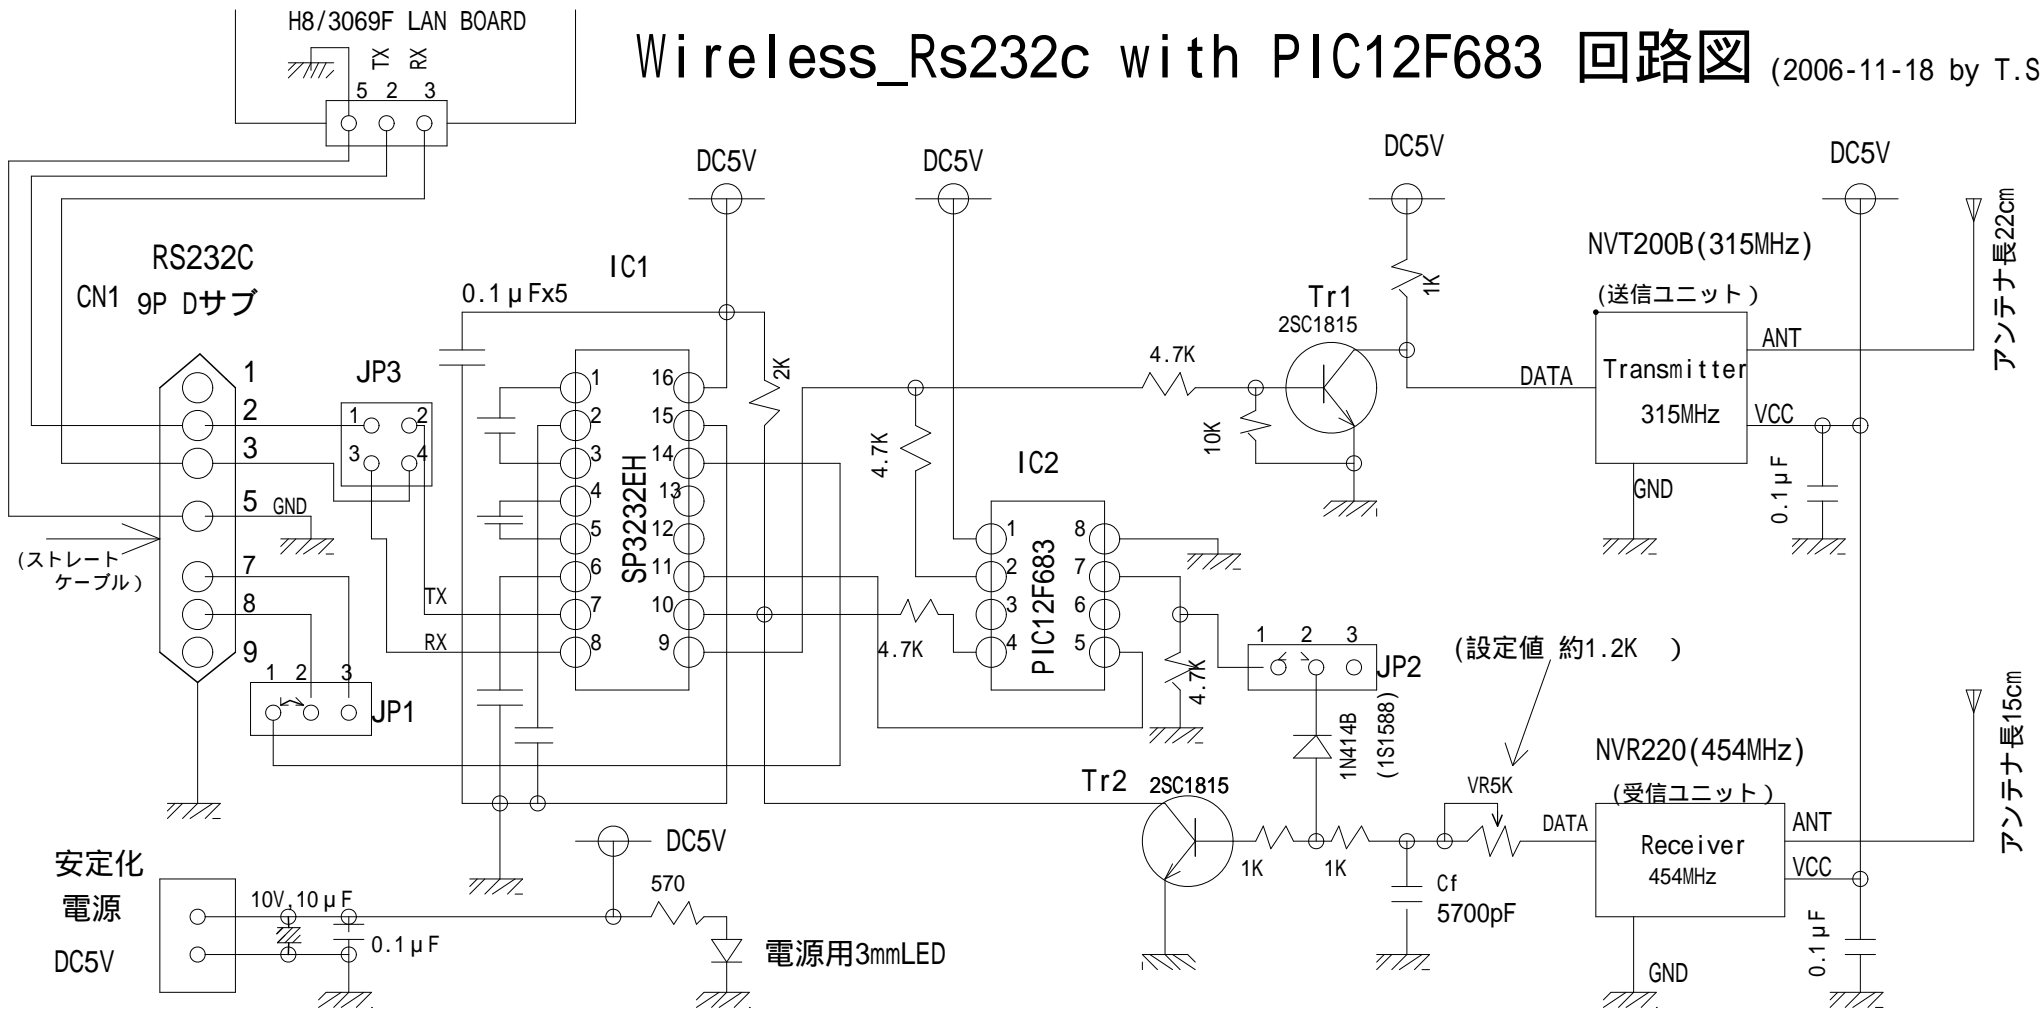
H8/3069F LAN BOARD
TX RX
5 2 3

Wireless_Rs232c with PIC12F683 回路図 (2006-11-18 by T.S

DC5V
DC5V
DC5V
DC5V

RS232C
CN1 9P Dサブ
IC1
0.1μFx5
Tr1
2SC1815
1K
NVT200B(315MHz)
(送信ユニット)
アンテナ長22cm

1
2
3
5 GND
7
8
9
JP3
1 2
3 4
(ストレートケーブル)

1 2 3 4 5 6 7 8
16 15 14 13 12 11 10 9
SP3232EH
2K
4.7K
4.7K
10K
ANT
DATA
Transmitter
315MHz
VCC
GND
0.1μF

IC2
1 2 3 4
8 7 6 5
PIC12F683
TX
RX
4.7K
4.7K

JP1
1 2 3
JP2
1 2 3
(設定値 約1.2K )
1N414B
(1S1588)
NVR220(454MHz)
(受信ユニット)
アンテナ長15cm

Tr2
2SC1815
1K
1K
VR5K
DATA
Receiver
454MHz
ANT
VCC
GND
0.1μF
Cf
5700pF

安定化
電源
DC5V
10V,10μF
0.1μF
DC5V
570
電源用3mmLED